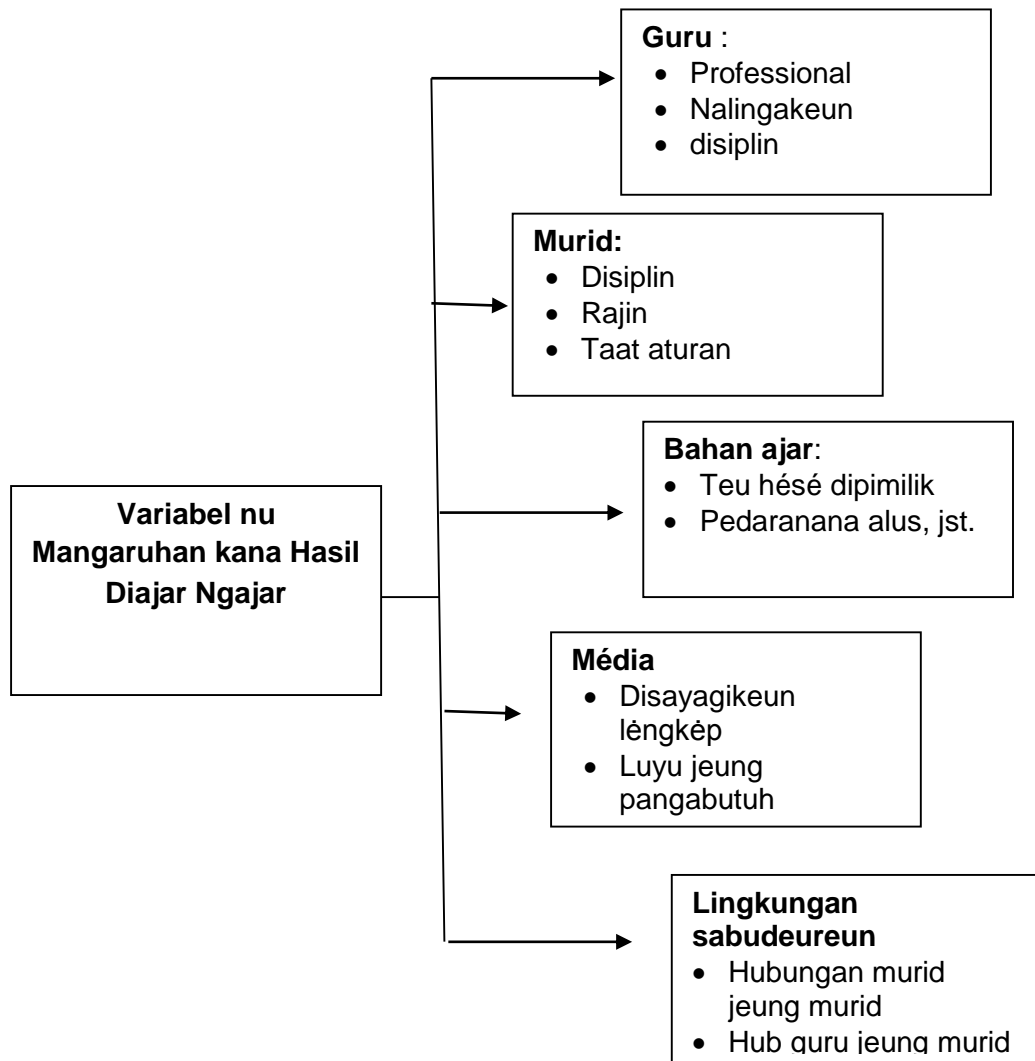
Variabel nu Mangaruhan kana Hasil Diajar Ngajar

**Guru** :
- Professional
- Nalingakeun
- disiplin

**Murid:**
- Disiplin
- Rajin
- Taat aturan

**Bahan ajar**:
- Teu hésé dipimilik
- Pedaranana alus, jst.

**Média**
- Disayagikeun lėngkėp
- Luyu jeung pangabutuh

**Lingkungan sabudeureun**
- Hubungan murid jeung murid
- Hub guru jeung murid